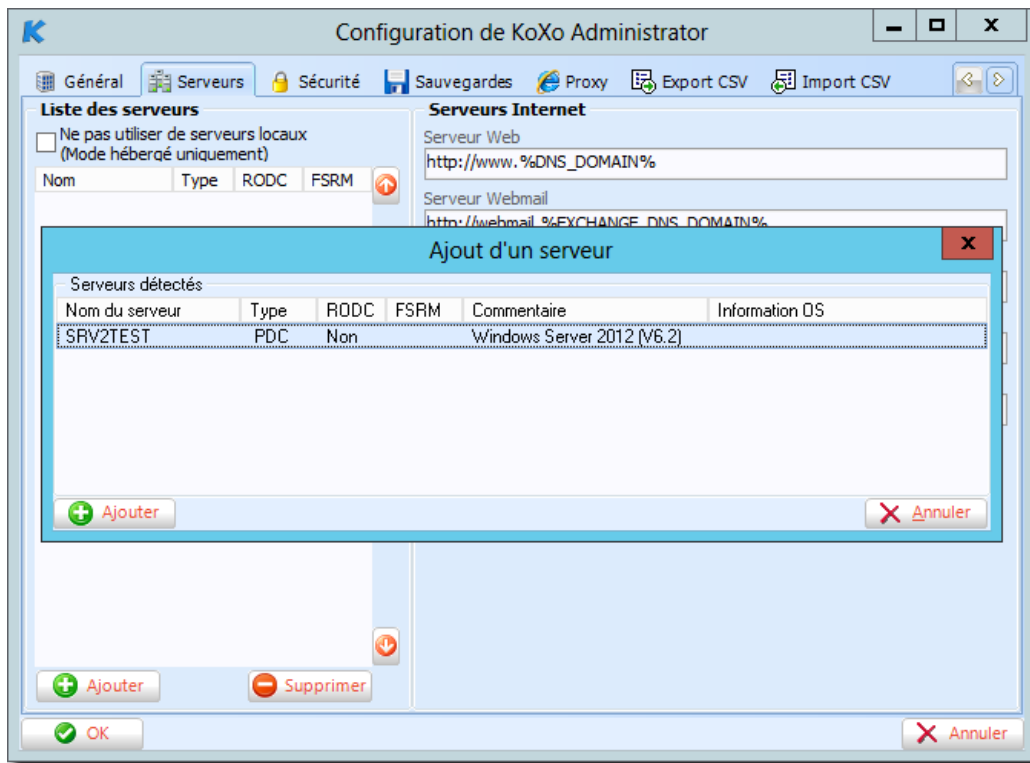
Configuration de KoXo Administrator

Général | Serveurs | Sécurité | Sauvegardes | Proxy | Export CSV | Import CSV

Liste des serveurs

Ne pas utiliser de serveurs locaux (Mode hébergé uniquement)

| Nom | Type | RODC | FSRM |
|---|---|---|---|

Serveurs Internet

Serveur Web

http://www.%DNS_DOMAIN%

Serveur Webmail

http://webmail.%EXCHANGE_DNS_DOMAIN%

Ajout d'un serveur

Serveurs détectés

| Nom du serveur | Type | RODC | FSRM | Commentaire | Information OS |
|---|---|---|---|---|---|
| SRV2TEST | PDC | Non | | Windows Server 2012 (V6.2) | |

Ajouter

Annuler

Ajouter

Supprimer

OK

Annuler